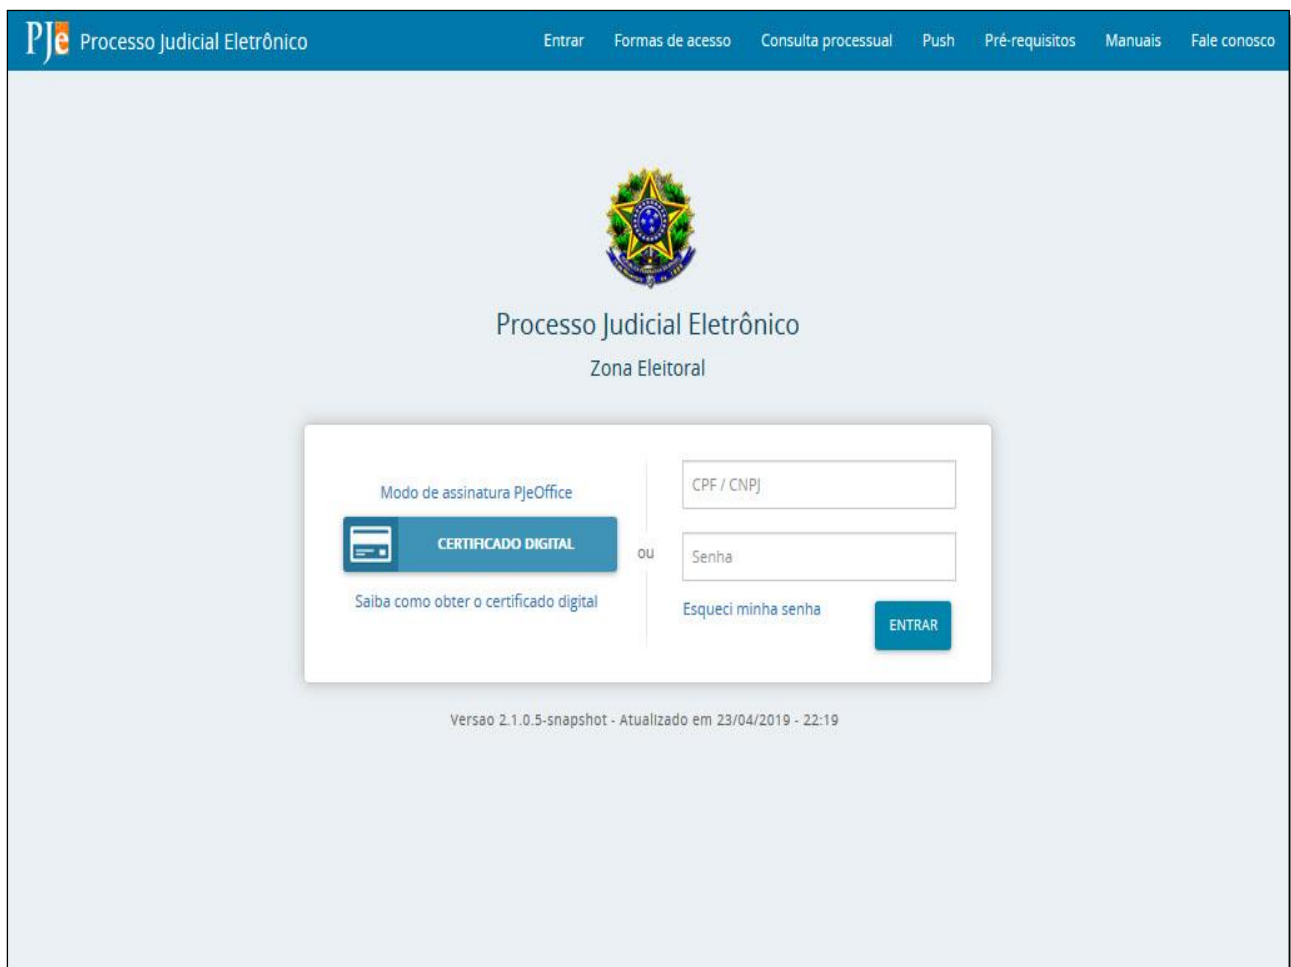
PJe Processo Judicial Eletrônico

Entrar Formas de acesso Consulta processual Push Pré-requisitos Manuais Fale conosco

Processo Judicial Eletrônico

Zona Eleitoral

Modo de assinatura PJeOffice

CERTIFICADO DIGITAL

Saiba como obter o certificado digital

ou

CPF / CNPJ

Senha

Esqueci minha senha

ENTRAR

Versao 2.1.0.5-snapshot - Atualizado em 23/04/2019 - 22:19